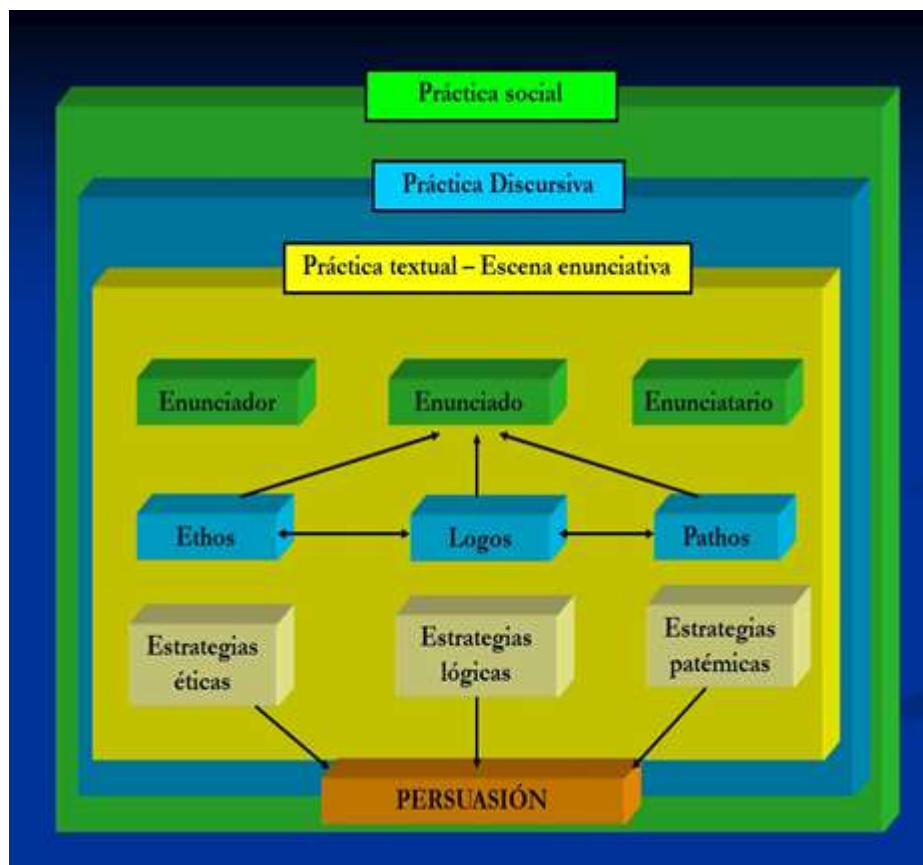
Práctica social

Práctica Discursiva

Práctica textual – Escena enunciativa

Enunciador

Enunciado

Enunciatario

Ethos

Logos

Pathos

Estrategias éticas

Estrategias lógicas

Estrategias patémicas

PERSUASIÓN